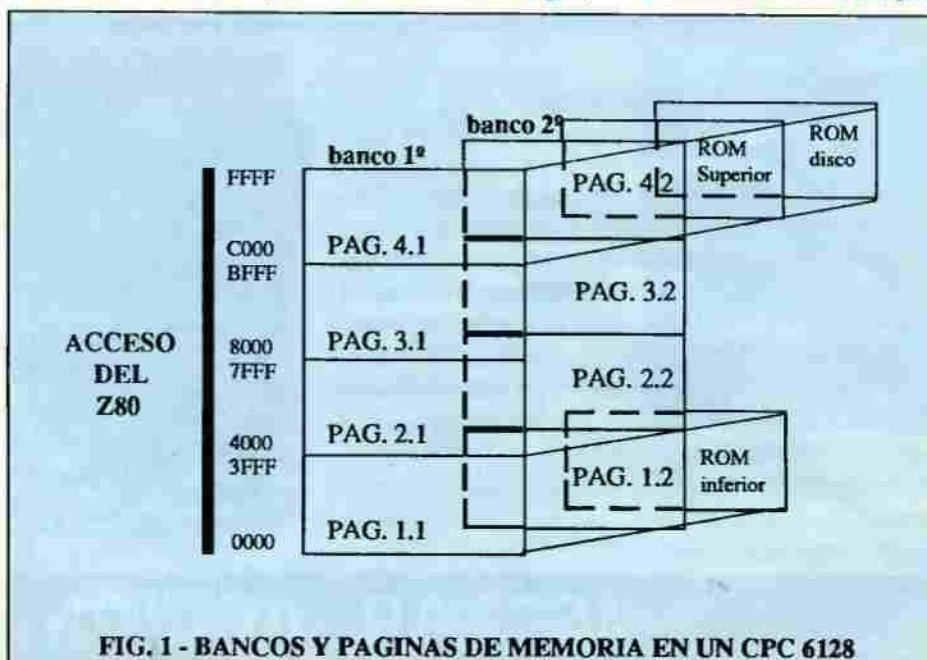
banco 2º

ROM disco

banco 1º

ROM Superior

FFFF

PAG. 4.2

C000

PAG. 4.1

BFFF

PAG. 3.2

ACCESO DEL Z80

8000

PAG. 3.1

7FFF

PAG. 2.2

4000

PAG. 2.1

3FFF

ROM inferior

PAG. 1.2

0000

PAG. 1.1

FIG. 1 - BANCOS Y PAGINAS DE MEMORIA EN UN CPC 6128